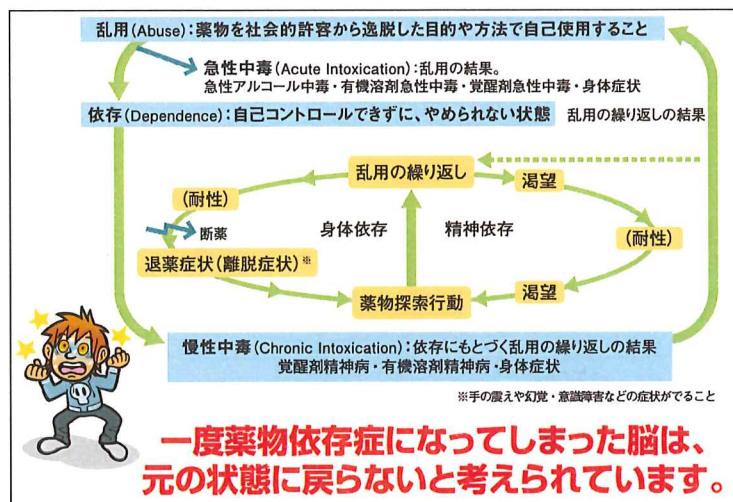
乱用(Abuse):薬物を社会的許容から逸脱した目的や方法で自己使用すること

急性中毒(Acute Intoxication):乱用の結果。
急性アルコール中毒・有機溶剤急性中毒・覚醒剤急性中毒・身体症状

依存(Dependence):自己コントロールできずに、やめられない状態　乱用の繰り返しの結果

乱用の繰り返し

渇望

(耐性)

断薬

身体依存

精神依存

(耐性)

退薬症状(離脱症状)※

薬物探索行動

渇望

慢性中毒(Chronic Intoxication):依存にもとづく乱用の繰り返しの結果
覚醒剤精神病・有機溶剤精神病・身体症状

※手の震えや幻覚・意識障害などの症状がでること

一度薬物依存症になってしまった脳は、
元の状態に戻らないと考えられています。